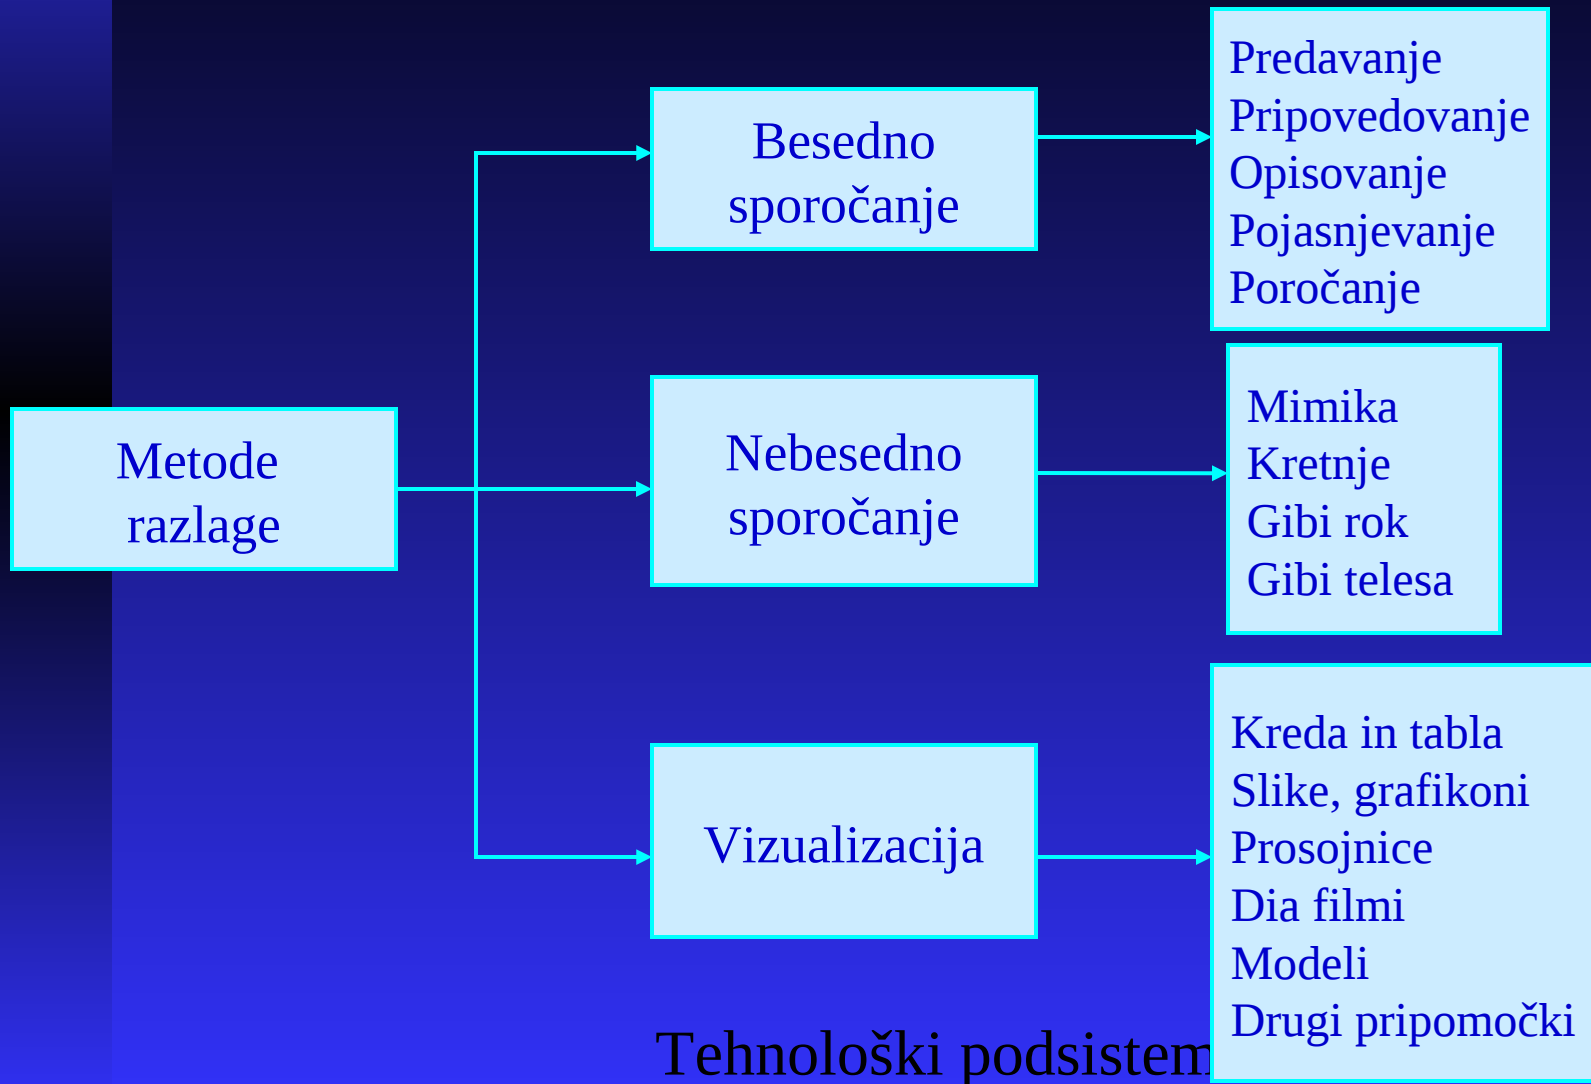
Metode razlage

Besedno sporočanje

Predavanje
Pripovedovanje
Opisovanje
Pojasnjevanje
Poročanje

Nebesedno sporočanje

Mimika
Kretnje
Gibi rok
Gibi telesa

Vizualizacija

Kreda in tabla
Slike, grafikoni
Prosojnice
Dia filmi
Modeli
Drugi pripomočki

Tehnološki podsistem